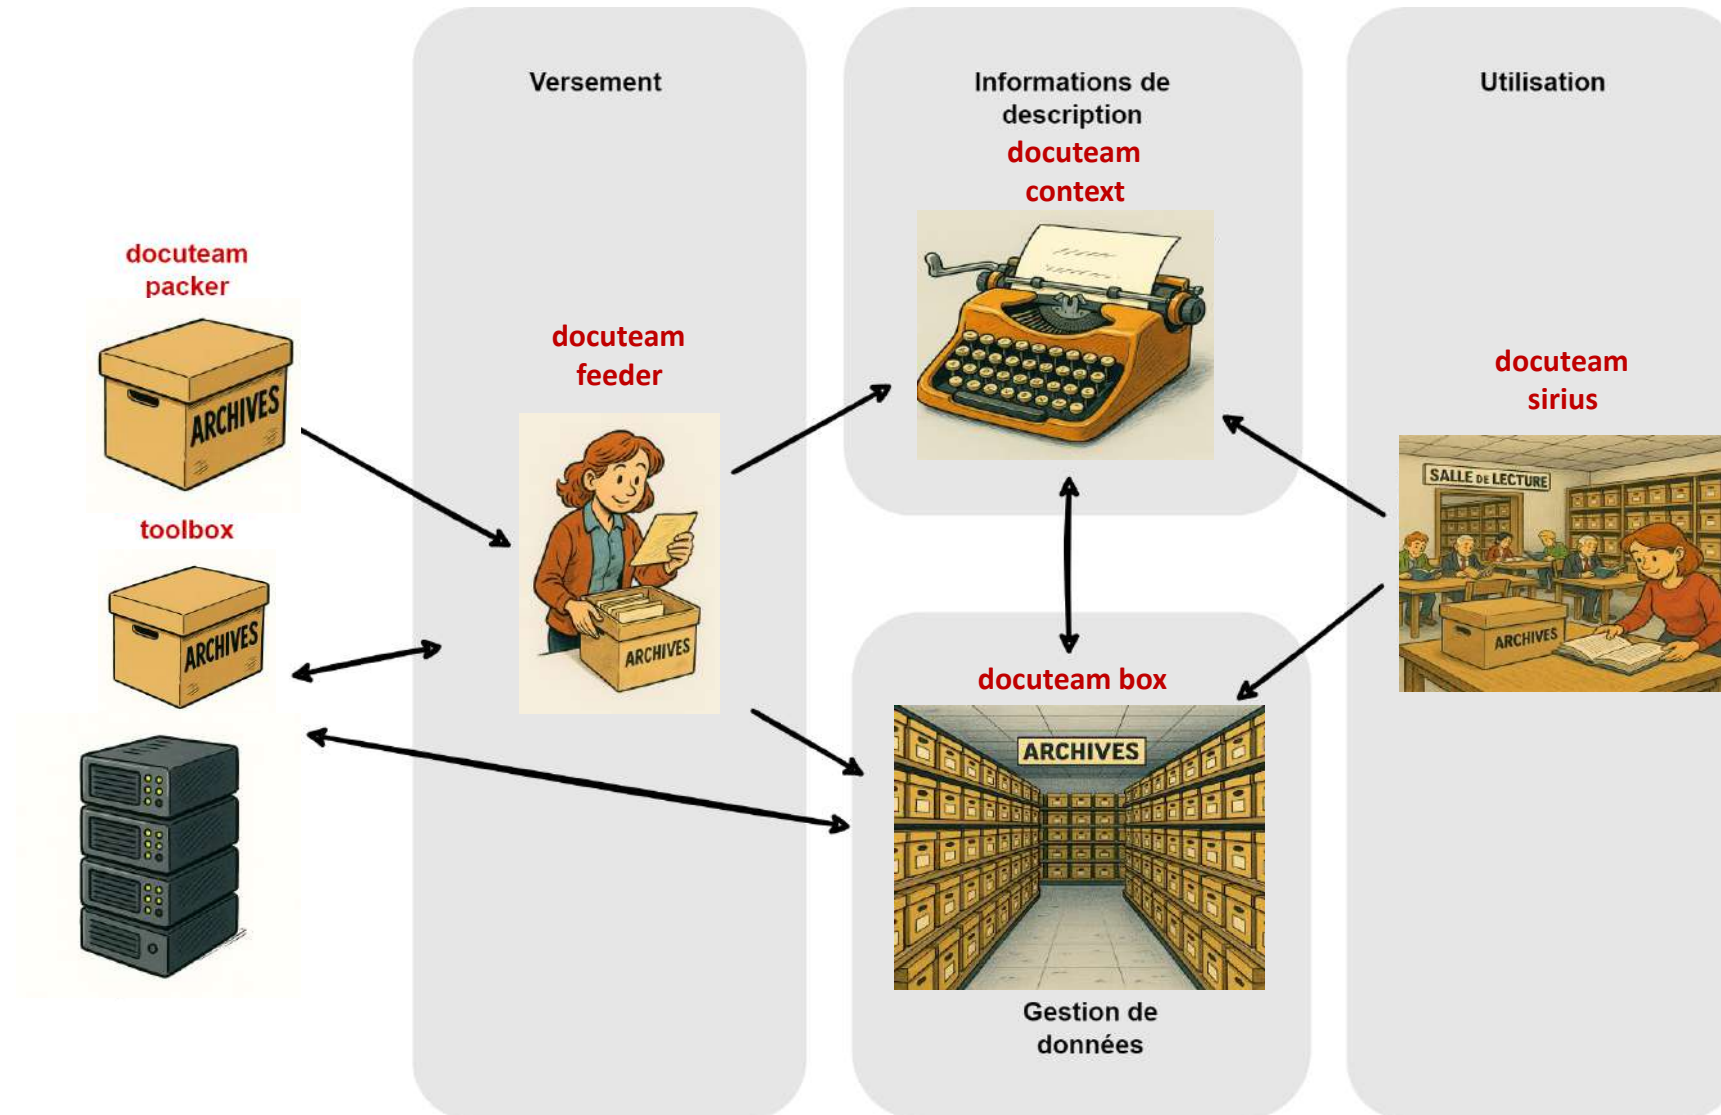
Versement

Informations de description
docuteam context

Utilisation

docuteam packer

ARCHIVES

toolbox

ARCHIVES

docuteam feeder

ARCHIVES

docuteam sirius

SALLE DE LECTURE

ARCHIVES

docuteam box

ARCHIVES

Gestion de données